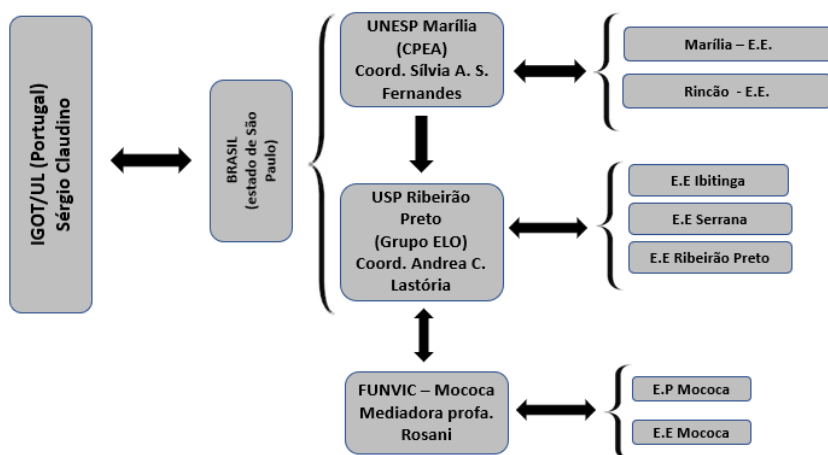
IGOT/UL (Portugal)
Sérgio Claudino

BRASIL
(estado de São Paulo)

UNESP Marília
(CPEA)
Coord. Sílvia A. S. Fernandes

Marília – E.E.

Rincão - E.E.

USP Ribeirão Preto
(Grupo ELO)
Coord. Andrea C. Lastória

E.E Ibitinga

E.E Serrana

E.E Ribeirão Preto

FUNVIC – Mococa
Mediadora profa. Rosani

E.P Mococa

E.E Mococa